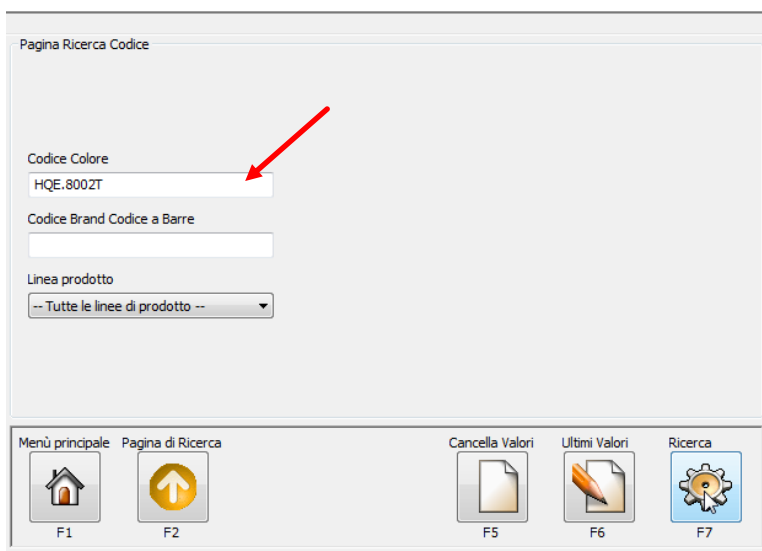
Pagina Ricerca Codice

Codice Colore
HQE.8002T

Codice Brand Codice a Barre

Linea prodotto
-- Tutte le linee di prodotto --

Menù principale
F1

Pagina di Ricerca
F2

Cancella Valori
F5

Ultimi Valori
F6

Ricerca
F7